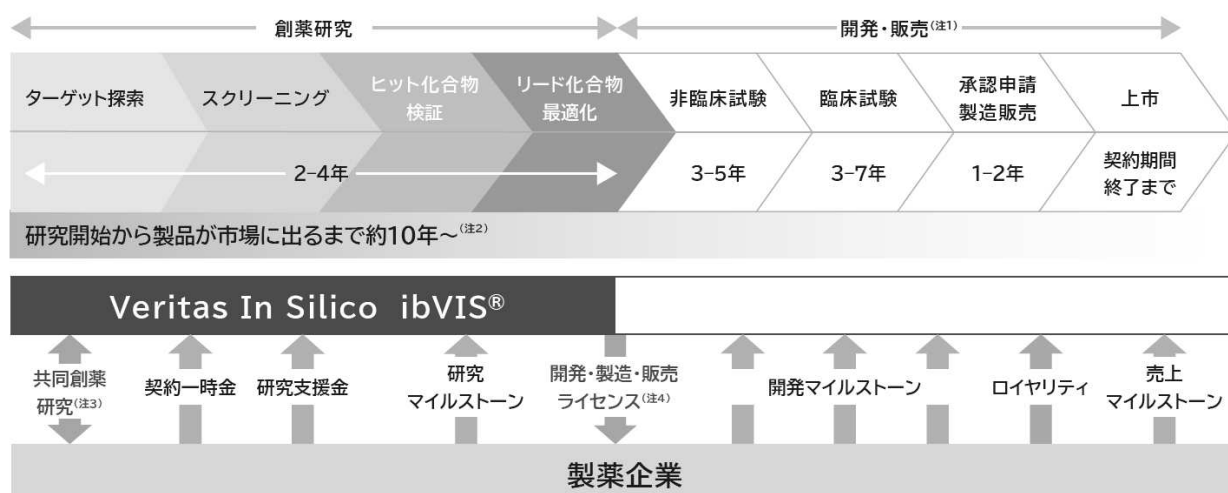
創薬研究

開発・販売(注1)

ターゲット探索

スクリーニング

ヒット化合物検証

リード化合物最適化

非臨床試験

臨床試験

承認申請製造販売

上市

2-4年

3-5年

3-7年

1-2年

契約期間終了まで

研究開始から製品が市場に出るまで約10年~(注2)

Veritas In Silico ibVIS®

共同創薬研究(注3)

契約一時金

研究支援金

研究マイルストーン

開発・製造・販売ライセンス(注4)

開発マイルストーン

ロイヤリティ

売上マイルストーン

製薬企業